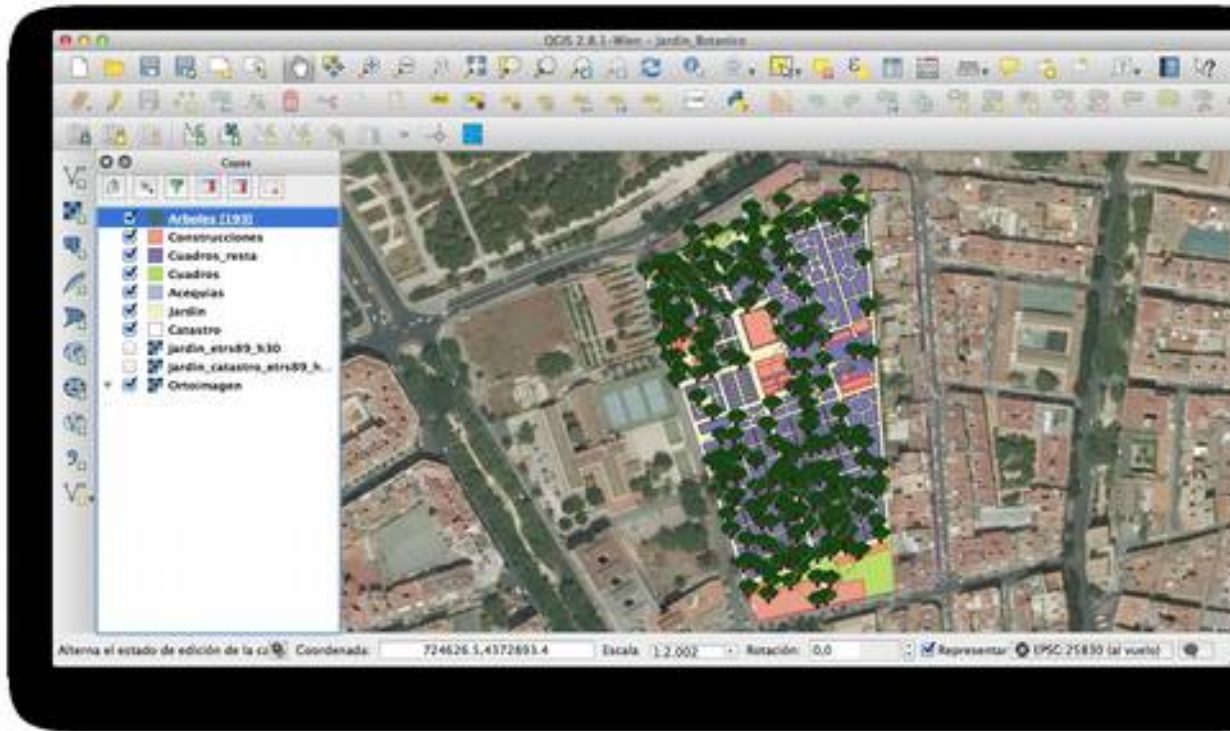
QGIS 2.8.1-Wien - Jardin_Botanico

Capas

Arboles [193]
Construcciones
Cuadros_resta
Cuadros
Acequias
Jardin
Catastro
jardin_etrs89_h30
jardin_catastro_etrs89_h...
Ortoimagen

Alterna el estado de edición de la ca
Coordenada: 724626.5,4372693.4
Escala 1:2.002
Rotación: 0,0
Representar
EPSG:25830 (al vuelo)